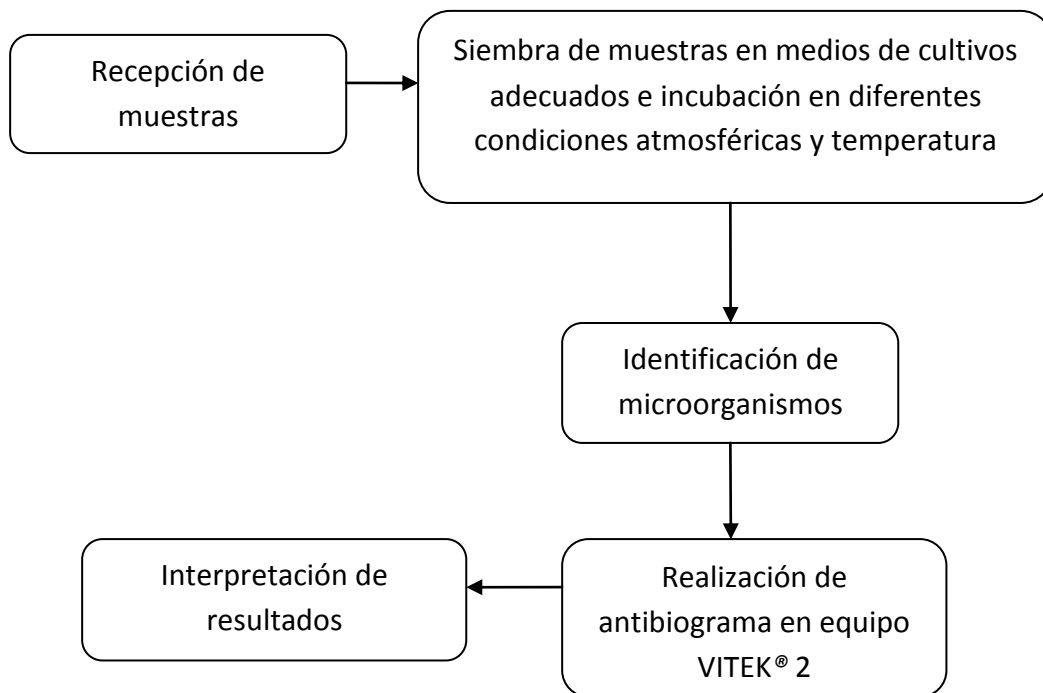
Recepción de muestras

Siembra de muestras en medios de cultivos adecuados e incubación en diferentes condiciones atmosféricas y temperatura

Identificación de microorganismos

Realización de antibiograma en equipo VITEK® 2

Interpretación de resultados